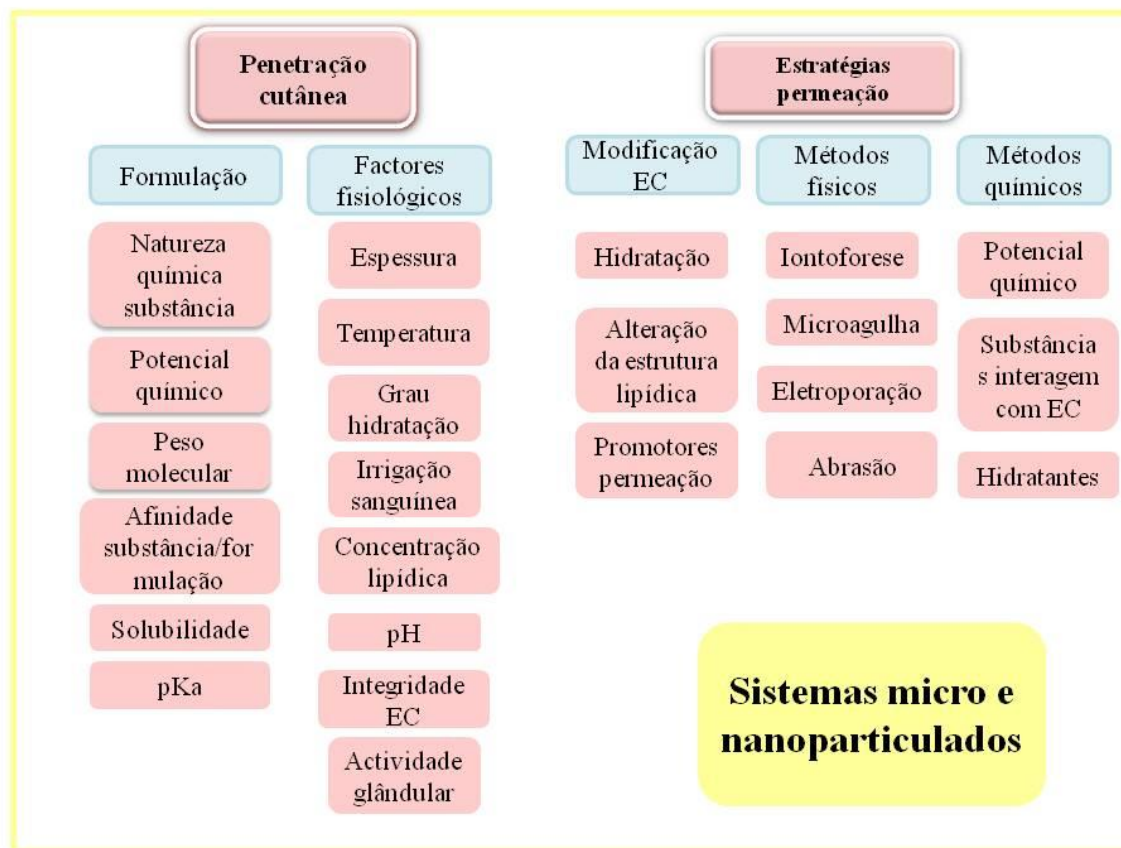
Penetração cutânea

Formulação

Natureza química substância

Potencial químico

Peso molecular

Afinidade substância/formulação

Solubilidade

pKa

Factores fisiológicos

Espessura

Temperatura

Grau hidratação

Irrigação sanguínea

Concentração lipídica

pH

Integridade EC

Actividade glândular

Estratégias permeação

Modificação EC

Hidratação

Alteração da estrutura lipídica

Promotores permeação

Métodos físicos

Iontoforese

Microagulha

Eletroporação

Abrasão

Métodos químicos

Potencial químico

Substâncias interagem com EC

Hidratantes

Sistemas micro e nanoparticulados